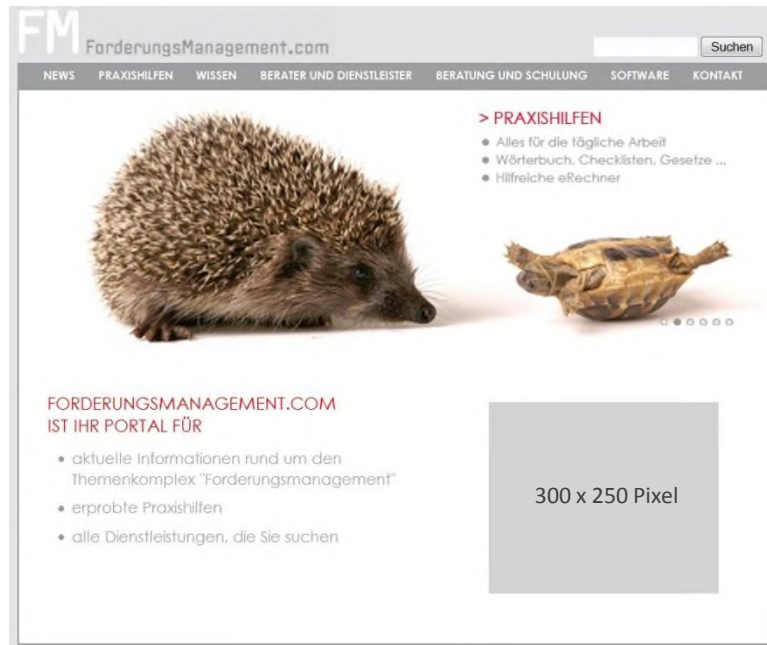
FM ForderungsManagement.com

Suchen

NEWS PRAXISHILFEN WISSEN BERATER UND DIENSTLEISTER BERATUNG UND SCHULUNG SOFTWARE KONTAKT

> PRAXISHILFEN

- Alles für die tägliche Arbeit
- Wörterbuch, Checklisten, Gesetze ...
- Hilfreiche eRechner

FORDERUNGSMANAGEMENT.COM IST IHR PORTAL FÜR

- aktuelle Informationen rund um den Themenkomplex "Forderungsmanagement"
- erprobte Praxishilfen
- alle Dienstleistungen, die Sie suchen

300 x 250 Pixel